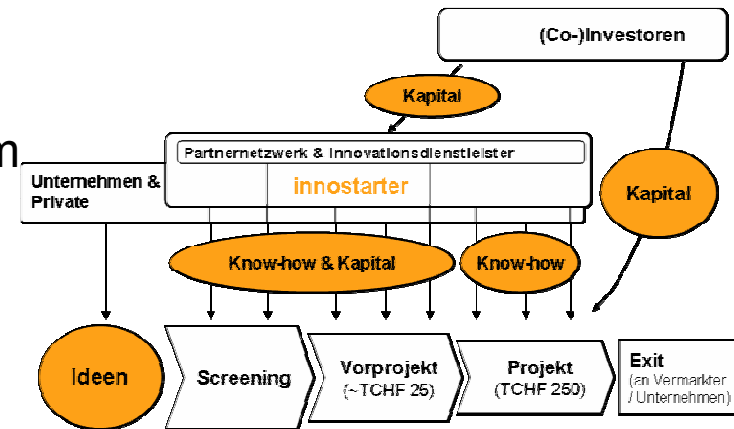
(Co-)Investoren

Kapital

n

Partnernetzwerk & Innovationsdienstleister

innostarter

Unternehmen & Private

Kapital

Know-how & Kapital

Know-how

Ideen

Screening

Vorprojekt (~TCHF 25)

Projekt (TCHF 250)

Exit (an Vermarkter / Unternehmen)